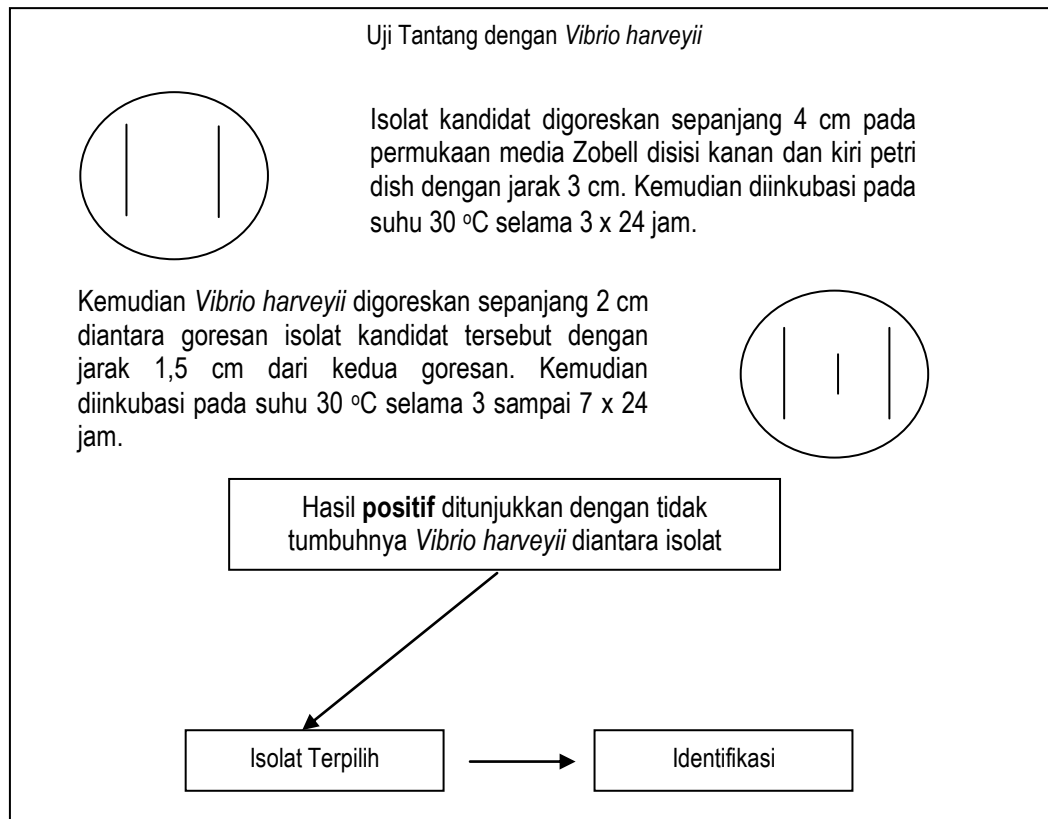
Uji Tantang dengan *Vibrio harveyii*

Isolat kandidat digoreskan sepanjang 4 cm pada permukaan media Zobell disisi kanan dan kiri petri dish dengan jarak 3 cm. Kemudian diinkubasi pada suhu 30 $^{o}$C selama 3 x 24 jam.

Kemudian *Vibrio harveyii* digoreskan sepanjang 2 cm diantara goresan isolat kandidat tersebut dengan jarak 1,5 cm dari kedua goresan. Kemudian diinkubasi pada suhu 30 $^{o}$C selama 3 sampai 7 x 24 jam.

Hasil **positif** ditunjukkan dengan tidak tumbuhnya *Vibrio harveyii* diantara isolat

Isolat Terpilih

Identifikasi